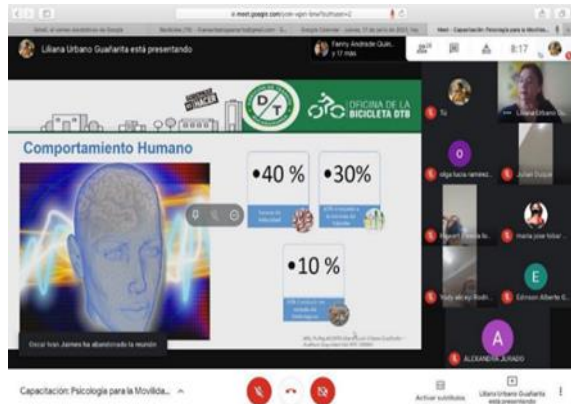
meet.google.com

Liliana Urbano Guañarita está presentando

Fanny Andrade Quin... y 17 más

8:17

DTT

OFICINA DE LA BICICLETA DTB

Comportamiento Humano

•40 %

•30%

•10 %

Tú

Liliana Urbano

olga lucia ramirez

Julian Duque

Miguel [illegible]

maria jose tobar

Yudy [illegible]

Edinson Alberto G.

ALEXANDRA JURADO

Oscar Ivan Jaimes ha abandonado la reunión

Capacitación: Psicología para la Movilida...

Activar subtítulos

Liliana Urbano Guañarita está presentando